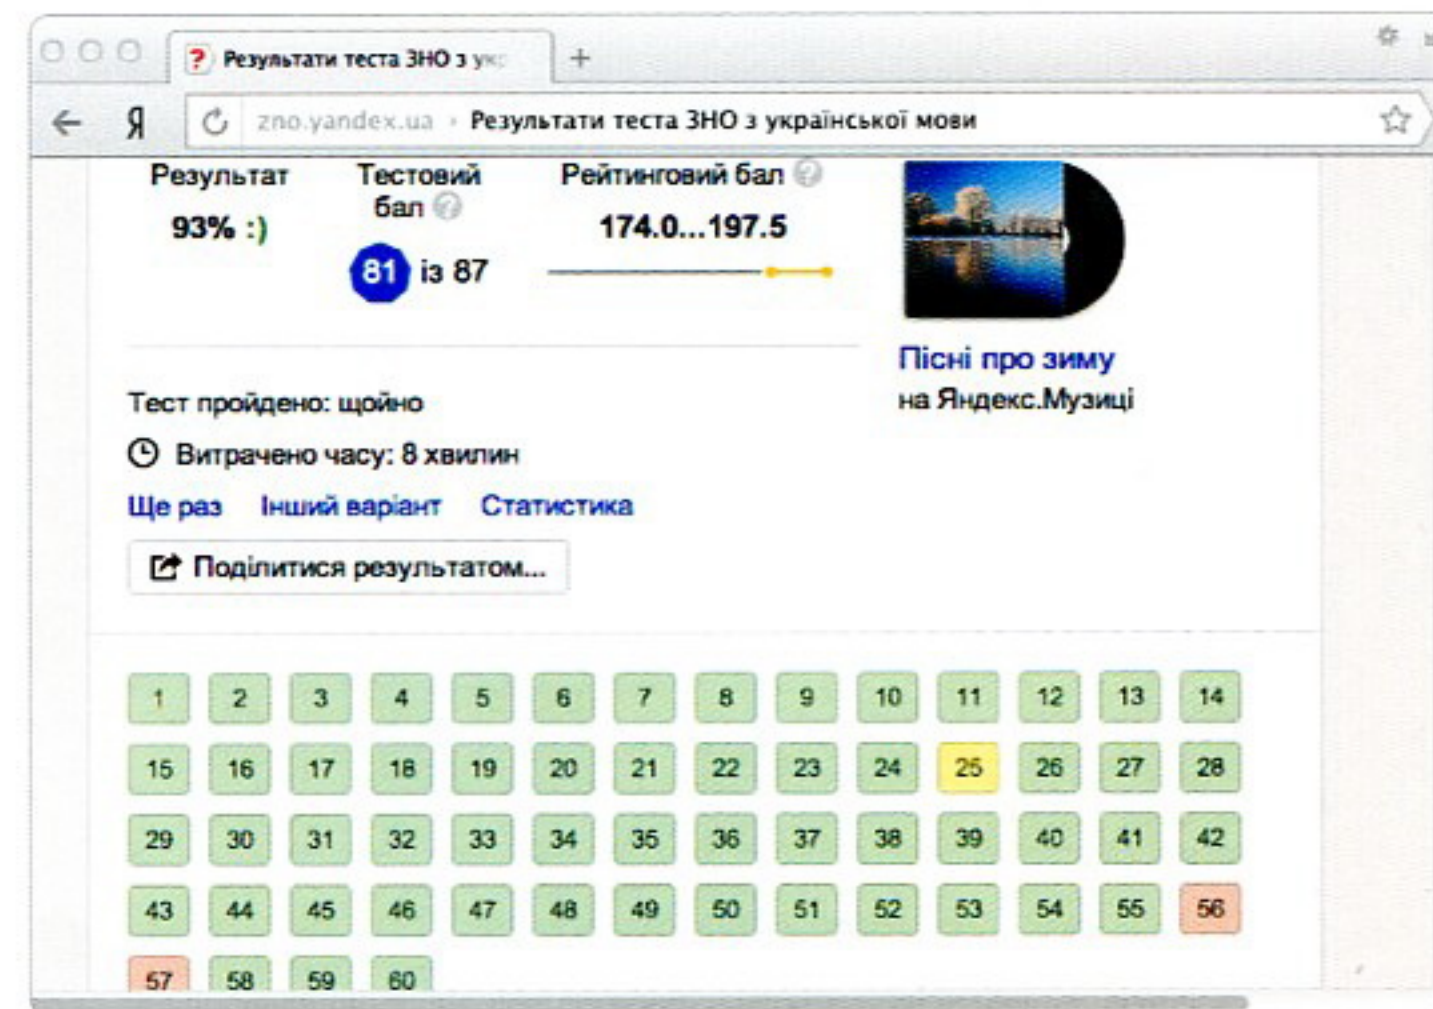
Результати теста ЗНО з укр

+

Я

zno.yandex.ua › Результати теста ЗНО з української мови

Результат
93% :)

Тестовий бал
81 із 87

Рейтинговий бал
174.0...197.5

Пісні про зиму
на Яндекс.Музиці

Тест пройдено: щойно

Витрачено часу: 8 хвилин

Ще раз Інший варіант Статистика

Поділитися результатом...

| 1 | 2 | 3 | 4 | 5 | 6 | 7 | 8 | 9 | 10 | 11 | 12 | 13 | 14 |
|---|---|---|---|---|---|---|---|---|---|---|---|---|---|
| 15 | 16 | 17 | 18 | 19 | 20 | 21 | 22 | 23 | 24 | 25 | 26 | 27 | 28 |
| 29 | 30 | 31 | 32 | 33 | 34 | 35 | 36 | 37 | 38 | 39 | 40 | 41 | 42 |
| 43 | 44 | 45 | 46 | 47 | 48 | 49 | 50 | 51 | 52 | 53 | 54 | 55 | 56 |
| 57 | 58 | 59 | 60 | | | | | | | | | | |